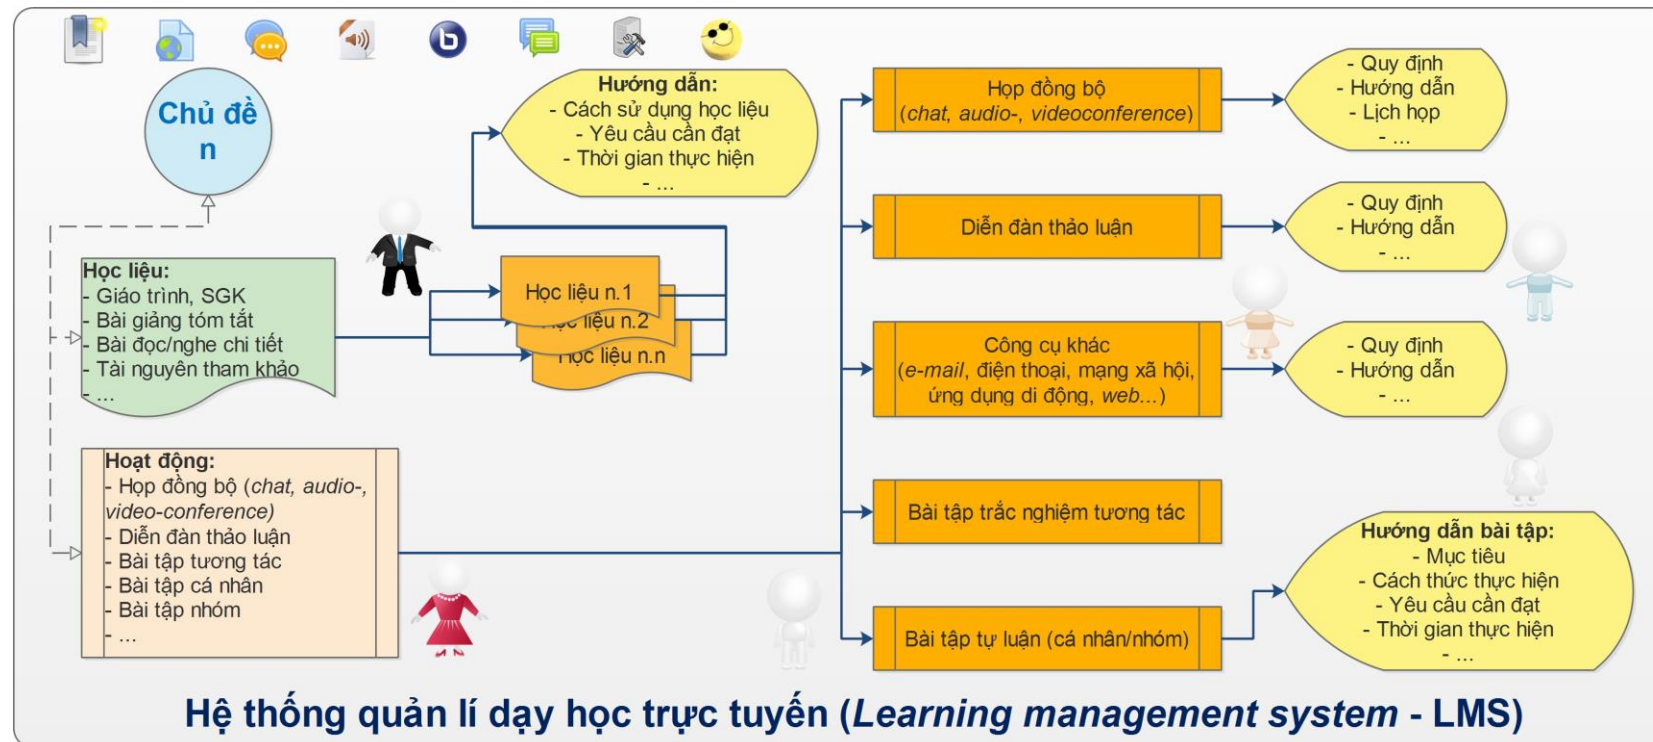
Chủ đề n

Học liệu:
- Giáo trình, SGK
- Bài giảng tóm tắt
- Bài đọc/nghe chi tiết
- Tài nguyên tham khảo
- ...

Hướng dẫn:
- Cách sử dụng học liệu
- Yêu cầu cần đạt
- Thời gian thực hiện
- ...

Học liệu n.1
Học liệu n.2
Học liệu n.n

Hoạt động:
- Họp đồng bộ (chat, audio-, video-conference)
- Diễn đàn thảo luận
- Bài tập tương tác
- Bài tập cá nhân
- Bài tập nhóm
- ...

Họp đồng bộ (chat, audio-, videoconference)

- Quy định
- Hướng dẫn
- Lịch họp
- ...

Diễn đàn thảo luận

- Quy định
- Hướng dẫn
- ...

Công cụ khác (e-mail, điện thoại, mạng xã hội, ứng dụng di động, web...)

- Quy định
- Hướng dẫn
- ...

Bài tập trắc nghiệm tương tác

Bài tập tự luận (cá nhân/nhóm)

Hướng dẫn bài tập:
- Mục tiêu
- Cách thức thực hiện
- Yêu cầu cần đạt
- Thời gian thực hiện
- ...

Hệ thống quản lí dạy học trực tuyến (Learning management system - LMS)